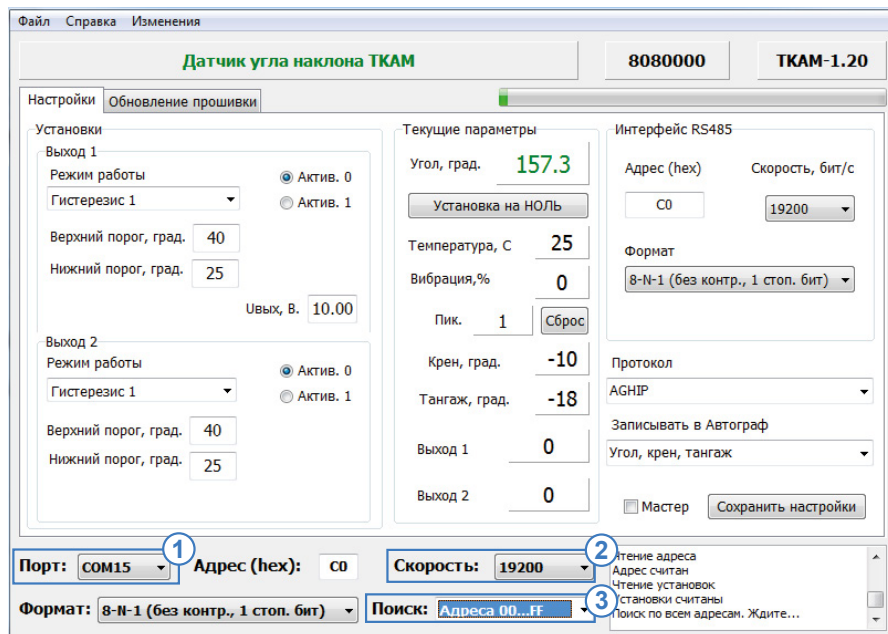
Файл Справка Изменения

Датчик угла наклона ТКАМ

8080000

ТКАМ-1.20

Настройки Обновление прошивки

Установки

Выход 1

Режим работы

Актив. 0

Актив. 1

Гистерезис 1

Верхний порог, град. 40

Нижний порог, град. 25

Uвых, В. 10.00

Выход 2

Режим работы

Актив. 0

Актив. 1

Гистерезис 1

Верхний порог, град. 40

Нижний порог, град. 25

Текущие параметры

Угол, град. 157.3

Установка на НОЛЬ

Температура, С 25

Вибрация,% 0

Пик. 1 Сброс

Крен, град. -10

Тангаж, град. -18

Выход 1 0

Выход 2 0

Интерфейс RS485

Адрес (hex)

Скорость, бит/с

C0

19200

Формат

8-N-1 (без контр., 1 стоп. бит)

Протокол

AGHIP

Записывать в Автограф

Угол, крен, тангаж

Мастер

Сохранить настройки

Порт: COM15

1

Адрес (hex): C0

Скорость: 19200

2

Формат: 8-N-1 (без контр., 1 стоп. бит)

Поиск: Адреса 00...FF

3

Чтение адреса
Адрес считан
Чтение установок
Установки считаны
Поиск по всем адресам. Ждите...